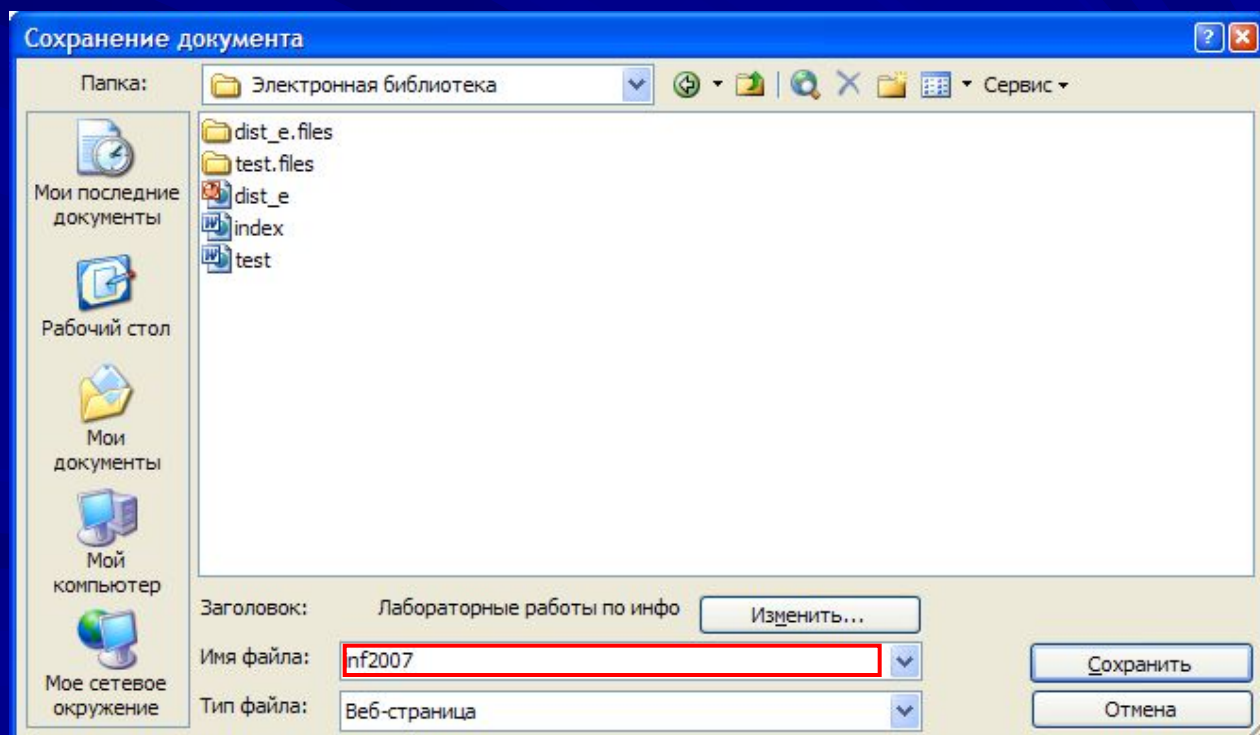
Сохранение документа

Папка: Электронная библиотека

Сервис

Мои последние документы

Рабочий стол

Мои документы

Мой компьютер

Мое сетевое окружение

dist_e.files
test.files
dist_e
index
test

Заголовок: Лабораторные работы по инфо
Изменить...

Имя файла: nf2007

Тип файла: Веб-страница

Сохранить

Отмена